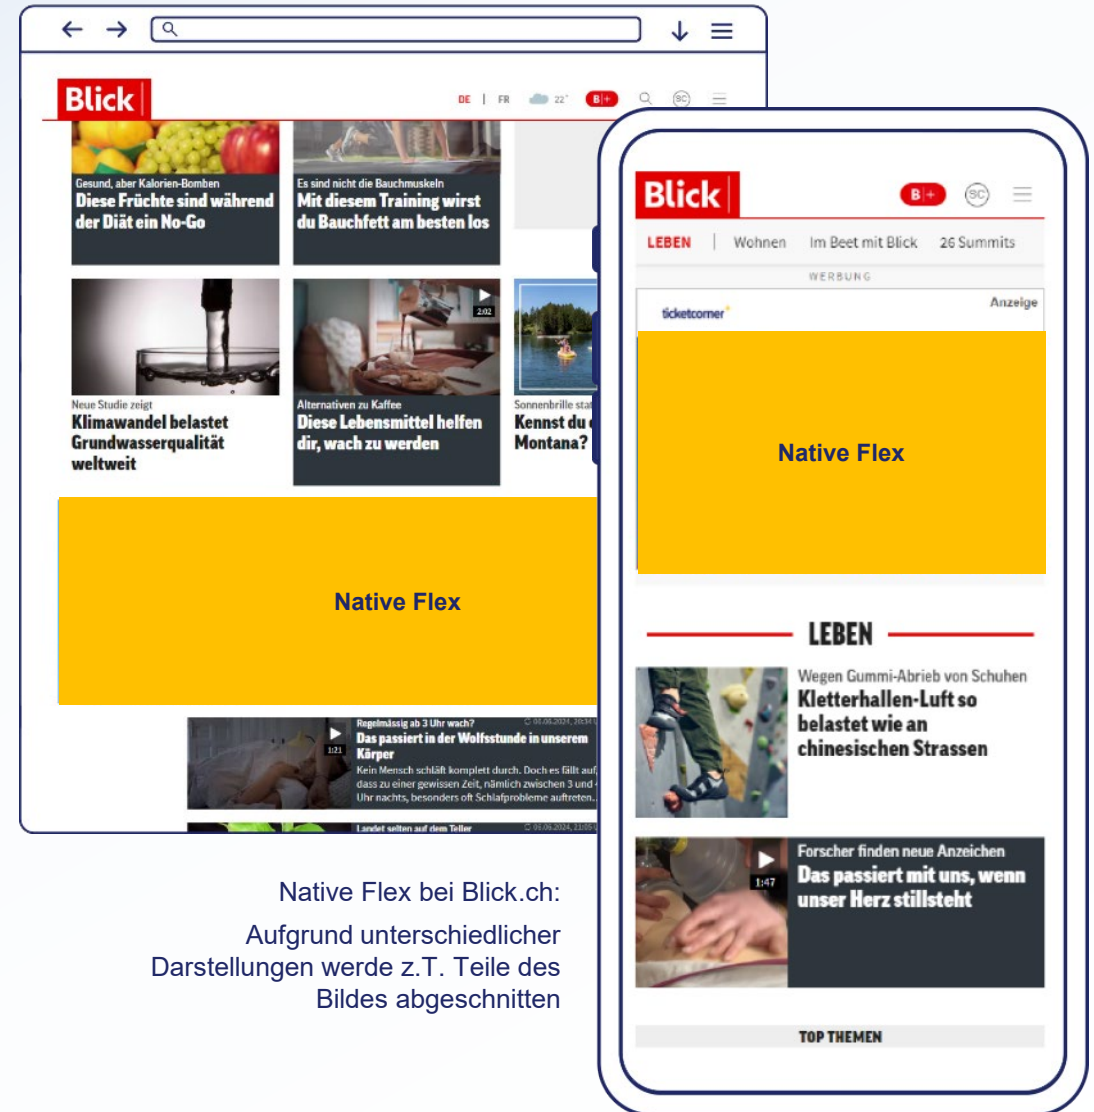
Blick

DE | FR 22° B+ SC

Gesund, aber Kalorien-Bomben
Diese Früchte sind während der Diät ein No-Go

Es sind nicht die Bauchmuskeln
Mit diesem Training wirst du Bauchfett am besten los

Neue Studie zeigt
Klimawandel belastet Grundwasserqualität weltweit

2:02
Alternativen zu Kaffee
Diese Lebensmittel helfen dir, wach zu werden

Sonnenbrille sta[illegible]
Kennst du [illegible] Montana?

Native Flex

1:21
Regelmässig ab 3 Uhr wach?
Das passiert in der Wolfsstunde in unserem Körper
Kein Mensch schläft komplett durch. Doch es fällt auf, dass zu einer gewissen Zeit, nämlich zwischen 3 und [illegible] Uhr nachts, besonders oft Schlafprobleme auftreten.

Landet selten auf dem Teller

Blick

B+ SC

LEBEN | Wohnen Im Beet mit Blick 26 Summits

WERBUNG

ticketcorner Anzeige

Native Flex

LEBEN

Wegen Gummi-Abrieb von Schuhen
Kletterhallen-Luft so belastet wie an chinesischen Strassen

1:47
Forscher finden neue Anzeichen
Das passiert mit uns, wenn unser Herz stillsteht

TOP THEMEN

Native Flex bei Blick.ch:

Aufgrund unterschiedlicher Darstellungen werde z.T. Teile des Bildes abgeschnitten